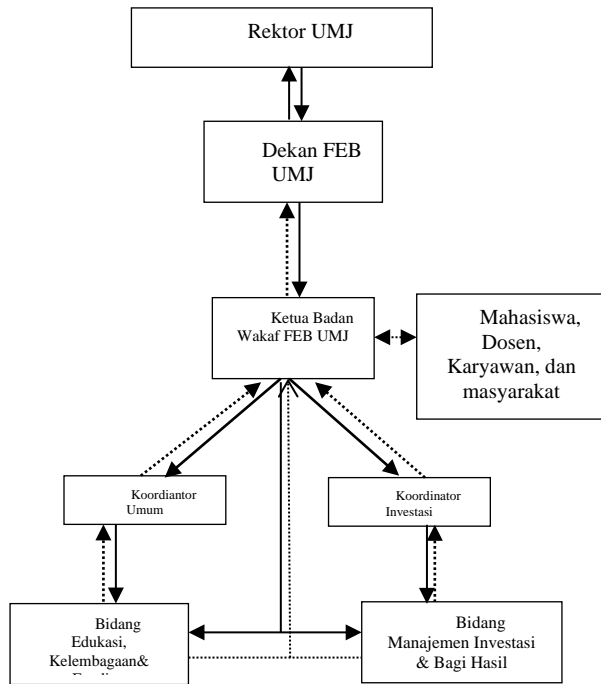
Rektor UMJ

Dekan FEB UMJ

Ketua Badan Wakaf FEB UMJ

Mahasiswa, Dosen, Karyawan, dan masyarakat

Koordiantor Umum

Koordinator Investasi

Bidang Edukasi, Kelembagaan& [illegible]

Bidang Manajemen Investasi & Bagi Hasil